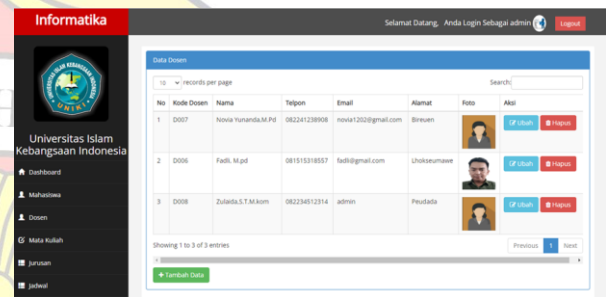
Informatika

Selamat Datang, Anda Login Sebagai admin

Logout

UNIVERSITAS ISLAM KEBANGSAAN INDONESIA

UNIKI

Universitas Islam Kebangsaan Indonesia

Dashboard

Mahasiswa

Dosen

Mata Kuliah

Jurusan

Jadwal

Data Dosen

10 records per page

Search:

| No | Kode Dosen | Nama | Telpon | Email | Alamat | Foto | Aksi |
|---|---|---|---|---|---|---|---|
| 1 | D007 | Novia Yunanda,M.Pd | 082241238908 | novia1202@gmail.com | Bireuen | | Ubah Hapus |
| 2 | D006 | Fadli, M.pd | 081515318557 | fadli@gmail.com | Lhokseumawe | | Ubah Hapus |
| 3 | D008 | Zulaida,S.T.M.kom | 082234512314 | admin | Peudada | | Ubah Hapus |

Showing 1 to 3 of 3 entries

Previous 1 Next

+ Tambah Data